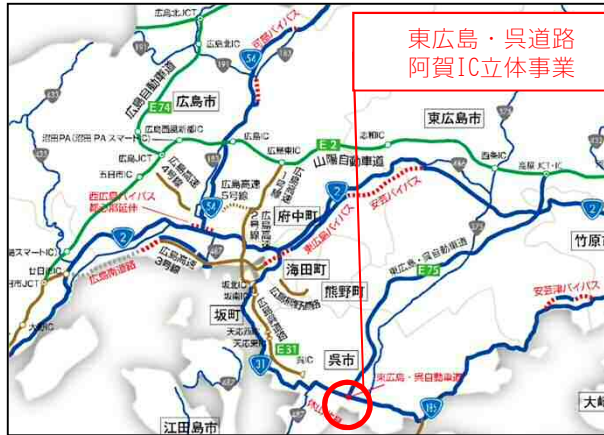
東広島・呉道路
阿賀IC立体事業

広島北JCT
広島北IC
中国自動車道
広島自動車道
E74
広島市
54
東広島市
沼田PA(沼田PA スマートIC)
広島西風新都IC
広島IC
E2
志和IC
西条IC
広島JCT
五日市IC
山陽自動車道
西広島バイパス
都心部延伸
広島高速4号線
広島高速5号線
広島高速1号線
府中町
2
安芸バイパス
東広島バイパス
2
2
スマートIC
広島高速3号線
海田町
東広島・呉自動車道
竹原市
広島南道路
広島高速2号線
E75
熊野町
坂北IC
坂南IC
坂町
広島呉道路
天応西IC
天応東IC
E31
31
安芸津バイパス
呉IC
呉市
東広島・呉自動車道
休山新道
185
大崎
江田島市
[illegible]